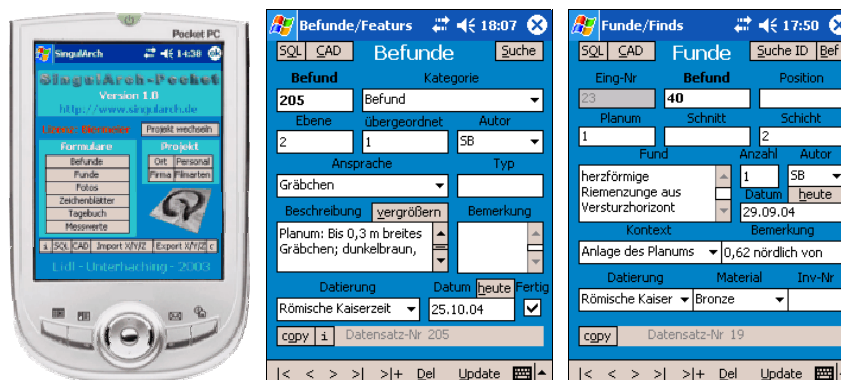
Pocket PC

SingulArch 14:38

SingulArch-Pocket
Version 1.0
http://www.singularch.de

Projekt wechseln

Formulare
Befunde
Funde
Fotos
Zeichenblätter
Tagebuch
Messwerte

Projekt
Ort Personal
Firma Filmarten

i SQL CAD Import X/Y/Z Export X/Y/Z c

Lidl - Unterhaching - 2003

Befunde/Featurs 18:07

SQL CAD Befunde Suche

Befund Kategorie
205 Befund
Ebene übergeordnet Autor
2 1 SB
Ansprache Typ
Gräbchen
Beschreibung vergrößern Bemerkung
Planum: Bis 0,3 m breites Gräbchen; dunkelbraun,
Datierung Datum heute Fertig
Römische Kaiserzeit 25.10.04
copy i Datensatz-Nr 205

|< < > >| >|+ Del Update

Funde/Finds 17:50

SQL CAD Funde Suche ID Bef

Eing-Nr Befund Position
23 40
Planum Schnitt Schicht
1 2
Fund Anzahl Autor
herzförmige Riemenzunge aus Versturzhorizont 1 SB
Datum heute
29.09.04
Kontext Bemerkung
Anlage des Planums 0,62 nördlich von
Datierung Material Inv-Nr
Römische Kaiser Bronze
copy Datensatz-Nr 19

|< < > >| >|+ Del Update